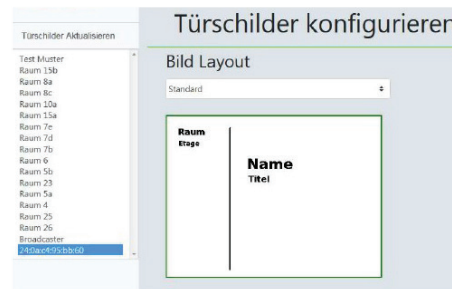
Türschilder Aktualisieren

Test Muster
Raum 15b
Raum 8a
Raum 8c
Raum 10a
Raum 15a
Raum 7e
Raum 7d
Raum 7b
Raum 6
Raum 5b
Raum 23
Raum 5a
Raum 4
Raum 25
Raum 26
Broadcaster
24:0a:c4:95:bb:60

Türschilder konfigurieren

Bild Layout

Standard

Raum
Etage

Name
Titel